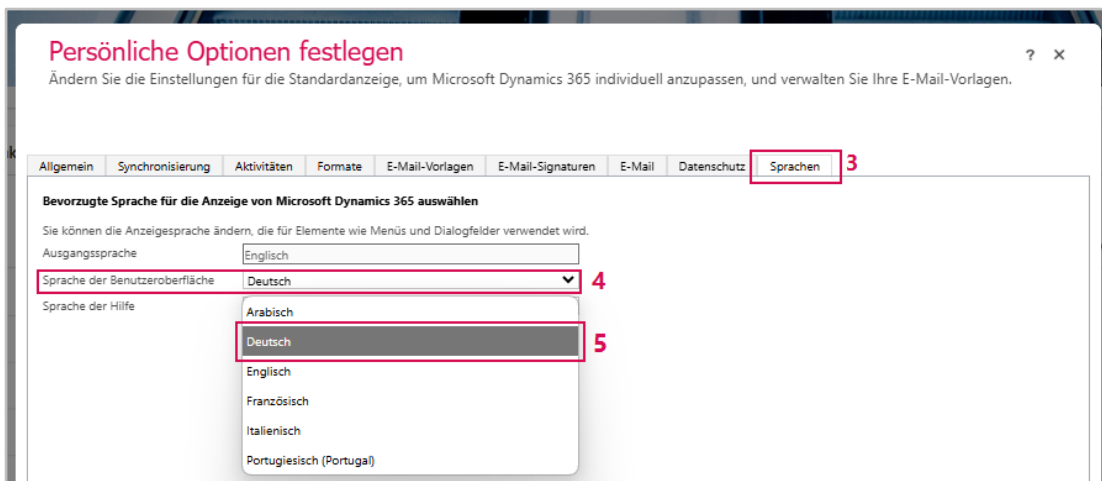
Persönliche Optionen festlegen

? ×

Ändern Sie die Einstellungen für die Standardanzeige, um Microsoft Dynamics 365 individuell anzupassen, und verwalten Sie Ihre E-Mail-Vorlagen.

Allgemein | Synchronisierung | Aktivitäten | Formate | E-Mail-Vorlagen | E-Mail-Signaturen | E-Mail | Datenschutz | Sprachen

3

Bevorzugte Sprache für die Anzeige von Microsoft Dynamics 365 auswählen

Sie können die Anzeigesprache ändern, die für Elemente wie Menüs und Dialogfelder verwendet wird.

Ausgangssprache: Englisch

Sprache der Benutzeroberfläche: Deutsch

4

Sprache der Hilfe

Arabisch

Deutsch

5

Englisch

Französisch

Italienisch

Portugiesisch (Portugal)